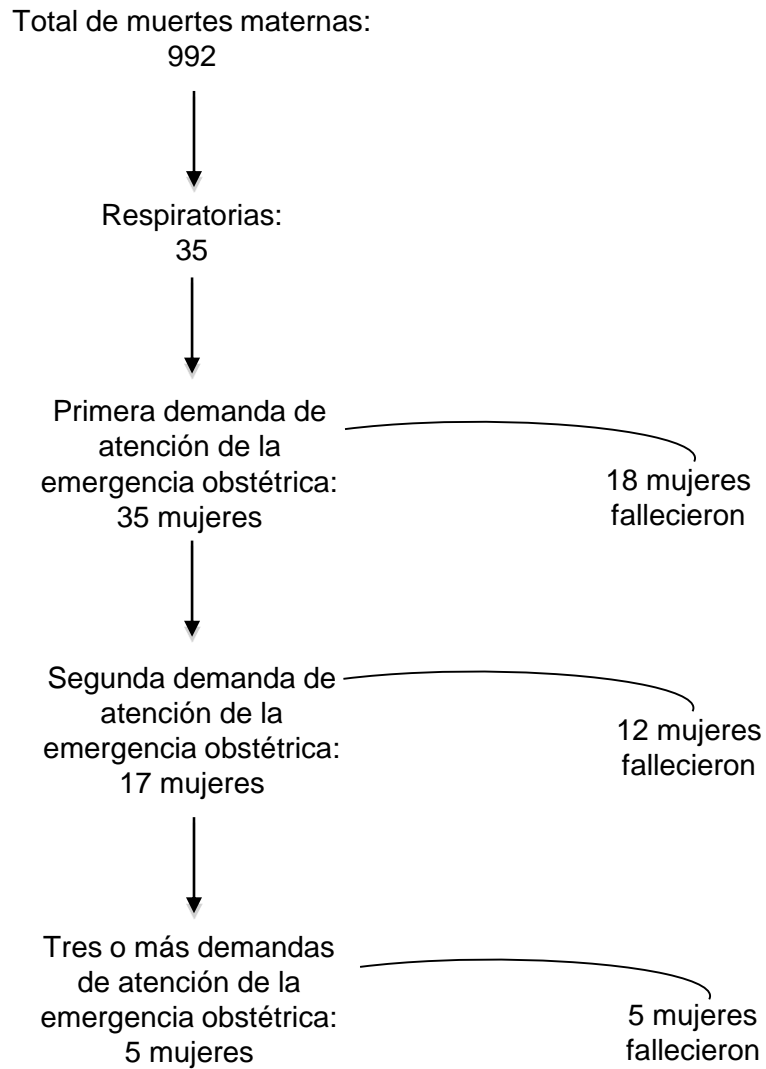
Total de muertes maternas: 992

Respiratorias: 35

Primera demanda de atención de la emergencia obstétrica: 35 mujeres

18 mujeres fallecieron

Segunda demanda de atención de la emergencia obstétrica: 17 mujeres

12 mujeres fallecieron

Tres o más demandas de atención de la emergencia obstétrica: 5 mujeres

5 mujeres fallecieron